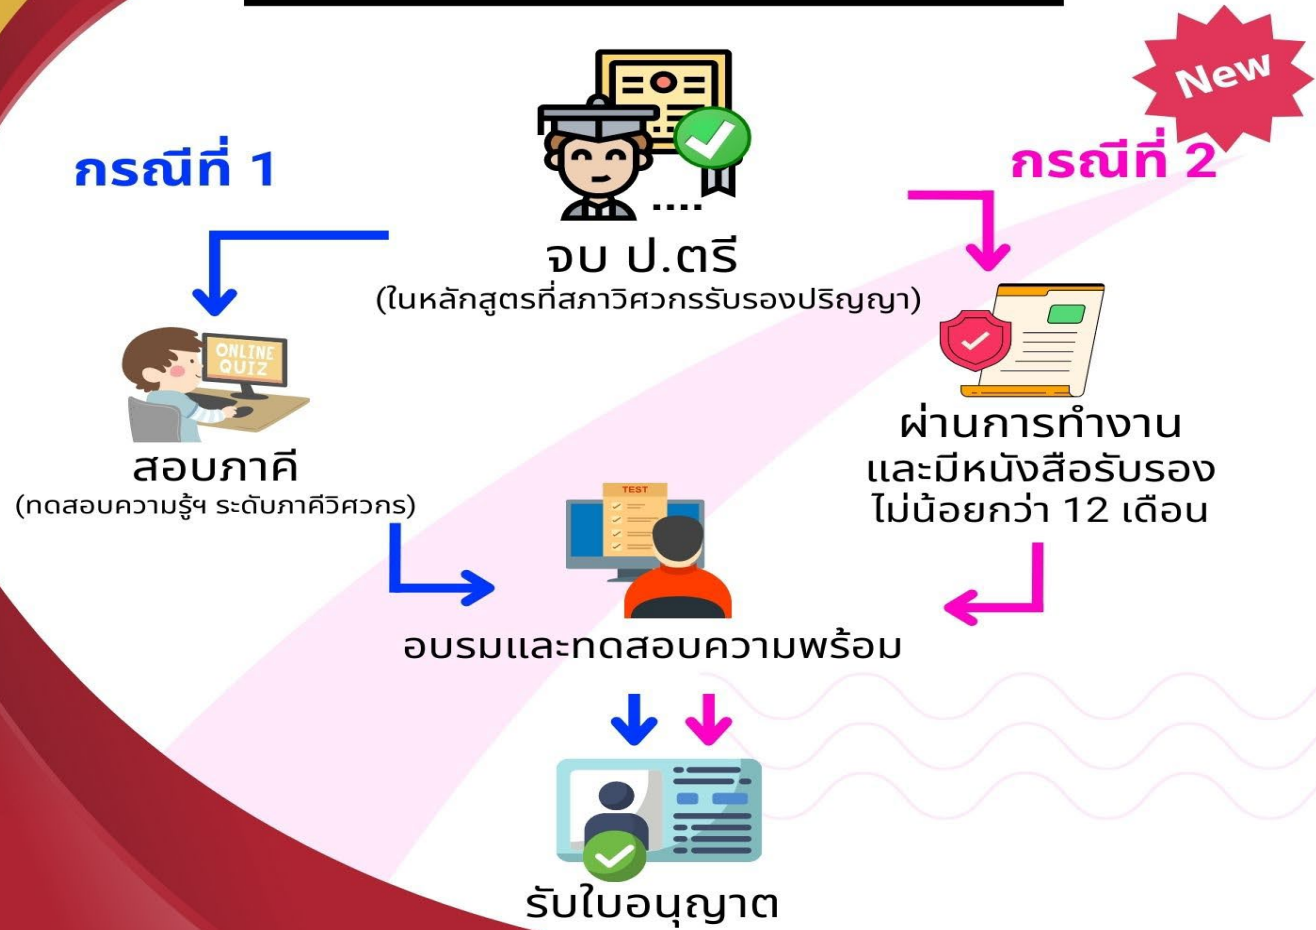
New

กรณีที่ 1

กรณีที่ 2

จบ ป.ตรี
(ในหลักสูตรที่สภาวิศวกรรับรองปริญญา)

ONLINE QUIZ

สอบภาคี
(ทดสอบความรู้ฯ ระดับภาคีวิศวกร)

ผ่านการทำงาน
และมีหนังสือรับรอง
ไม่น้อยกว่า 12 เดือน

TEST

อบรมและทดสอบความพร้อม

รับใบอนุญาต